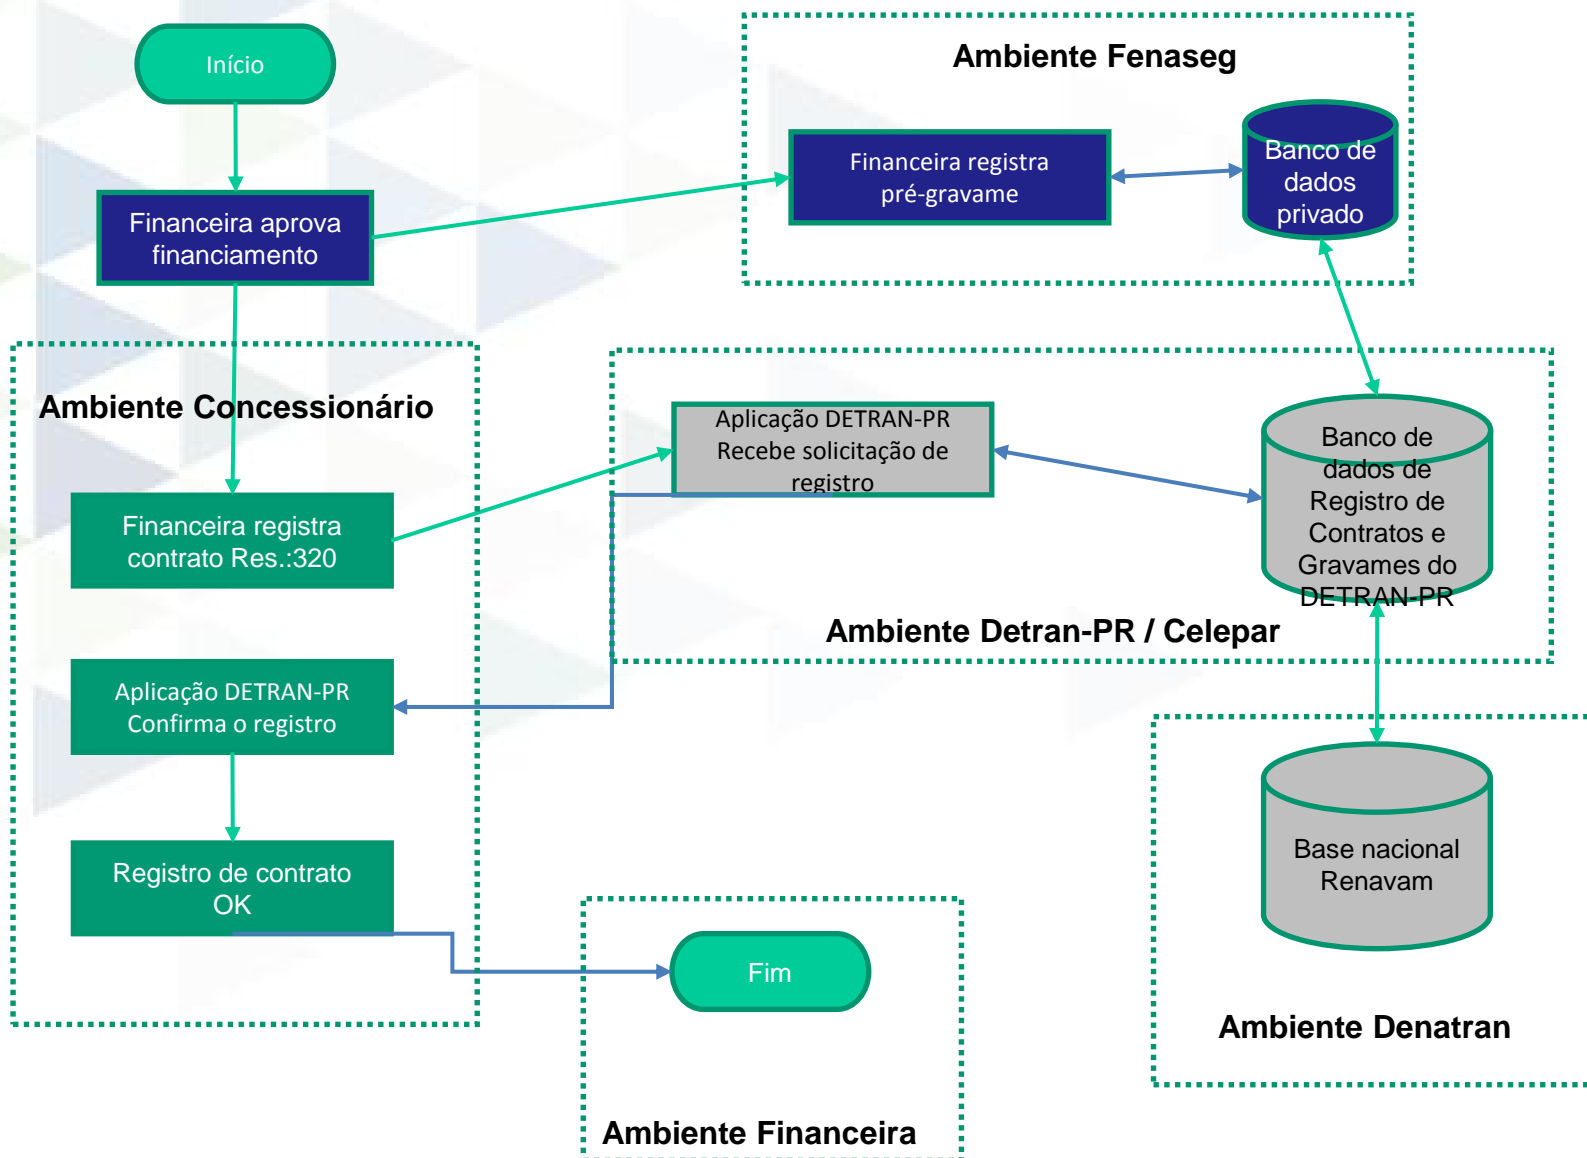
Início

Financeira aprova financiamento

Ambiente Fenaseg

Financeira registra pré-gravame

Banco de dados privado

Ambiente Concessionário

Financeira registra contrato Res.:320

Aplicação DETRAN-PR Confirma o registro

Registro de contrato OK

Aplicação DETRAN-PR Recebe solicitação de registro

Banco de dados de Registro de Contratos e Gravames do DETRAN-PR

Ambiente Detran-PR / Celepar

Base nacional Renavam

Ambiente Denatran

Fim

Ambiente Financeira